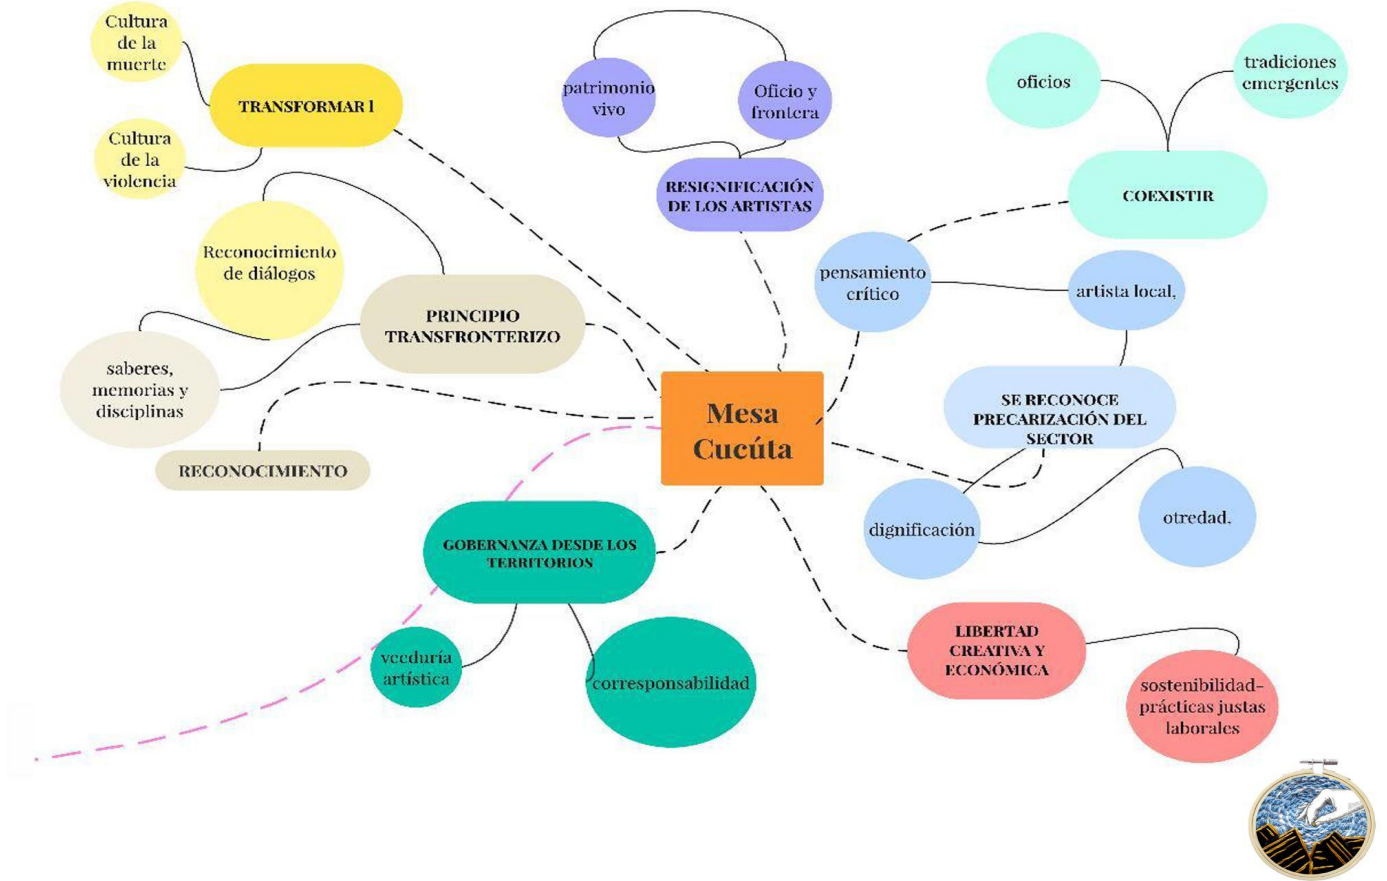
Mesa Cucúta

TRANSFORMAR l

Cultura de la muerte

Cultura de la violencia

PRINCIPIO TRANSFRONTERIZO

Reconocimiento de diálogos

saberes, memorias y disciplinas

RECONOCIMIENTO

RESIGNIFICACIÓN DE LOS ARTISTAS

patrimonio vivo

Oficio y frontera

COEXISTIR

oficios

tradiciones emergentes

pensamiento crítico

artista local,

SE RECONOCE PRECARIZACIÓN DEL SECTOR

dignificación

otredad.

GOBERNANZA DESDE LOS TERRITORIOS

veeduría artística

corresponsabilidad

LIBERTAD CREATIVA Y ECONÓMICA

sostenibilidad-prácticas justas laborales